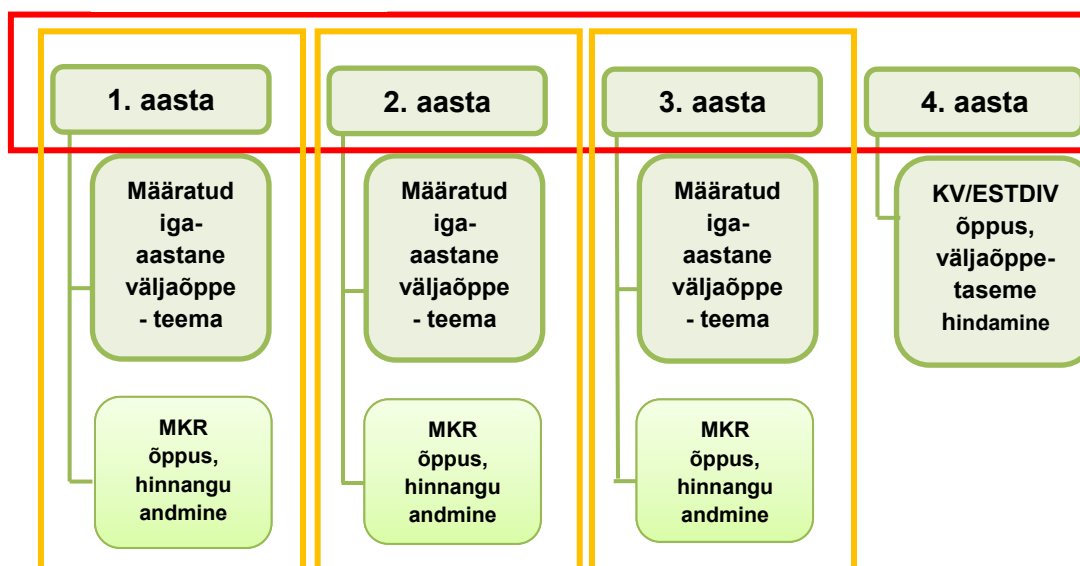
1. aasta

Määratud iga-aastane väljaõppe - teema

MKR õppus, hinnangu andmine

2. aasta

Määratud iga-aastane väljaõppe - teema

MKR õppus, hinnangu andmine

3. aasta

Määratud iga-aastane väljaõppe - teema

MKR õppus, hinnangu andmine

4. aasta

KV/ESTDIV õppus, väljaõppe-taseme hindamine